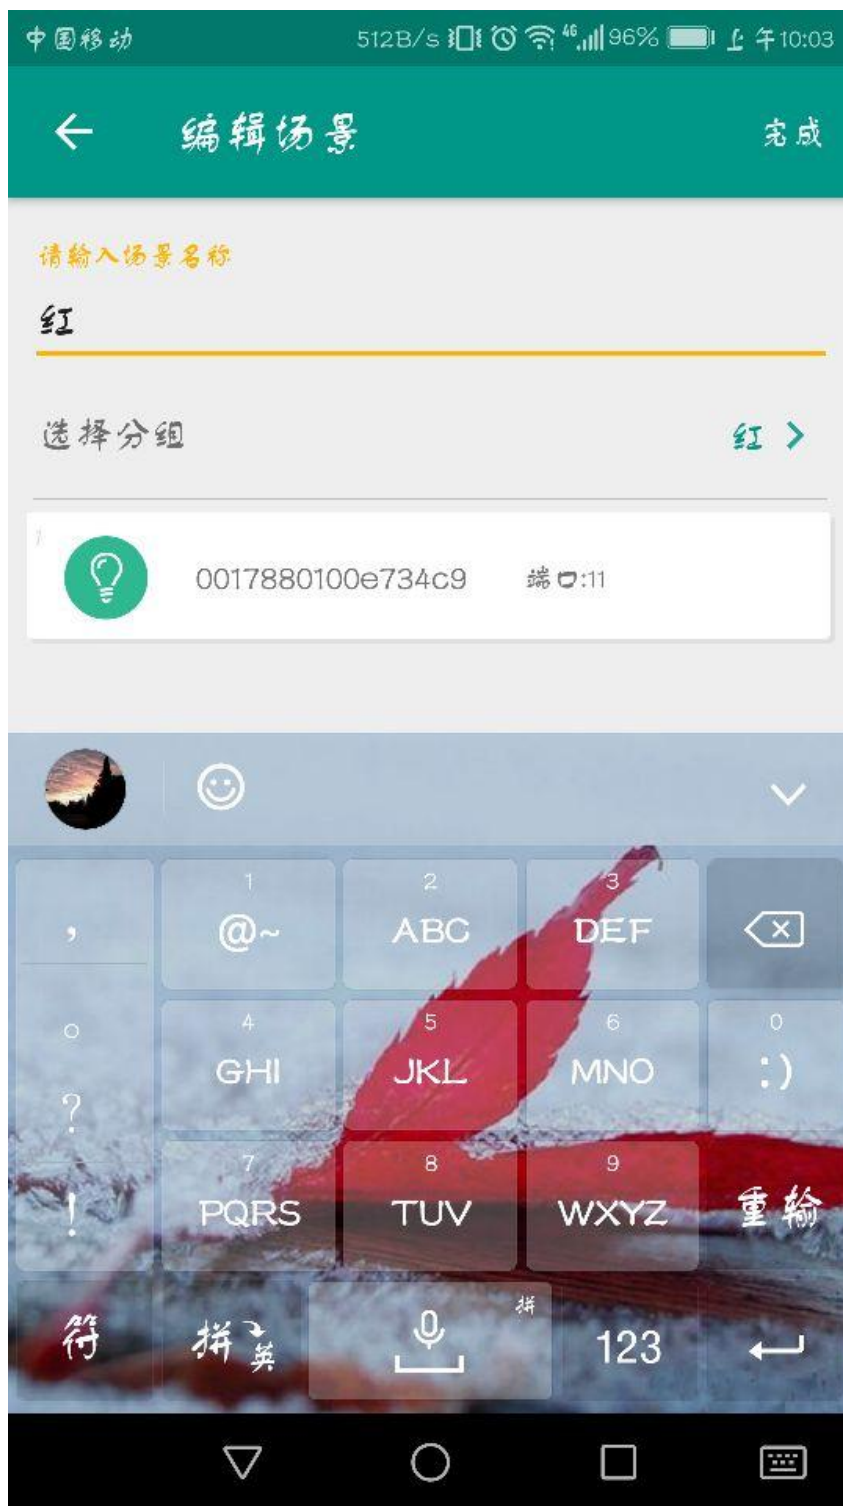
中国移动 512B/s 4G 96% 上午10:03

← 编辑场景 完成

请输入场景名称

红

选择分组 红 >

1

0017880100e734c9 端口:11

,
1 @~
2 ABC
3 DEF

。
4 GHI
5 JKL
6 MNO
0 :)

?
7 PQRS
8 TUV
9 WXYZ
重输

!

符 拼英 拼 123